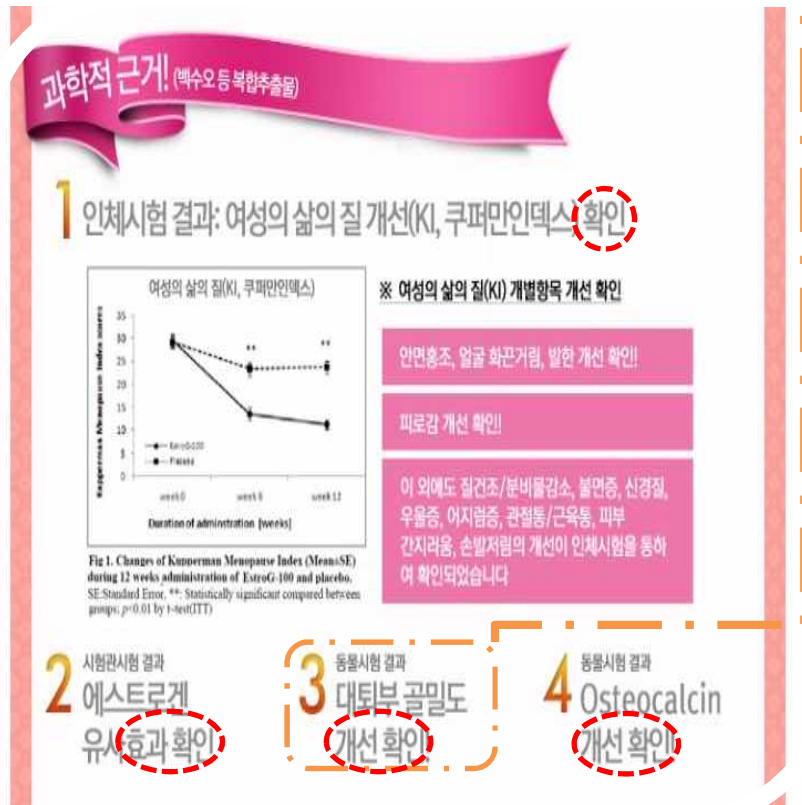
과학적 근거! (백수오 등 복합추출물)

1 인체시험 결과: 여성의 삶의 질 개선(KI, 쿠퍼만인덱스) 확인

여성의 삶의 질(KI, 쿠퍼만인덱스)

Kupperman Menopause Index score

35
30
25
20
15
10
5
0

\*\*
\*\*

EstroG-100
Placebo

week 0
week 6
week 12

Duration of adminstration [weeks]

Fig 1. Changes of Kupperman Menopause Index (Mean±SE) during 12 weeks administration of EstroG-100 and placebo.
SE:Standard Error, \*\*: Statistically significant compared between groups: $p<0.01$ by t-test(ITT)

※ 여성의 삶의 질(KI) 개별항목 개선 확인

안면홍조, 얼굴 화끈거림, 발한 개선 확인!

피로감 개선 확인!

이 외에도 질건조/분비물감소, 불면증, 신경질, 우울증, 어지럼증, 관절통/근육통, 피부 간지러움, 손발저림의 개선이 인체시험을 통하여 확인되었습니다

2 시험관시험 결과
에스트로겐 유사효과 확인

3 동물시험 결과
대퇴부 골밀도 개선 확인

4 동물시험 결과
Osteocalcin 개선 확인